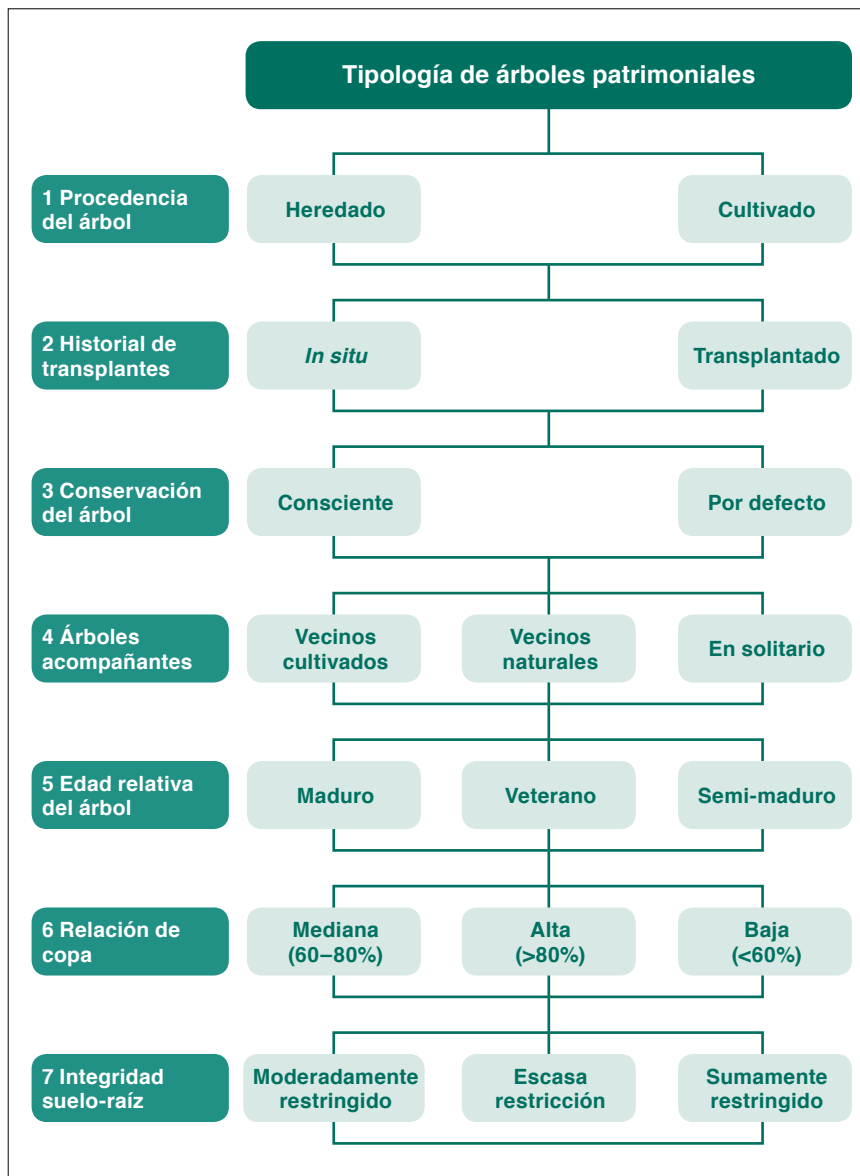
Tipología de árboles patrimoniales

1 Procedencia del árbol
Heredado
Cultivado

2 Historial de transplantes
In situ
Transplantado

3 Conservación del árbol
Consciente
Por defecto

4 Árboles acompañantes
Vecinos cultivados
Vecinos naturales
En solitario

5 Edad relativa del árbol
Maduro
Veterano
Semi-maduro

6 Relación de copa
Mediana (60–80%)
Alta (>80%)
Baja (<60%)

7 Integridad suelo-raíz
Moderadamente restringido
Escasa restricción
Sumamente restringido